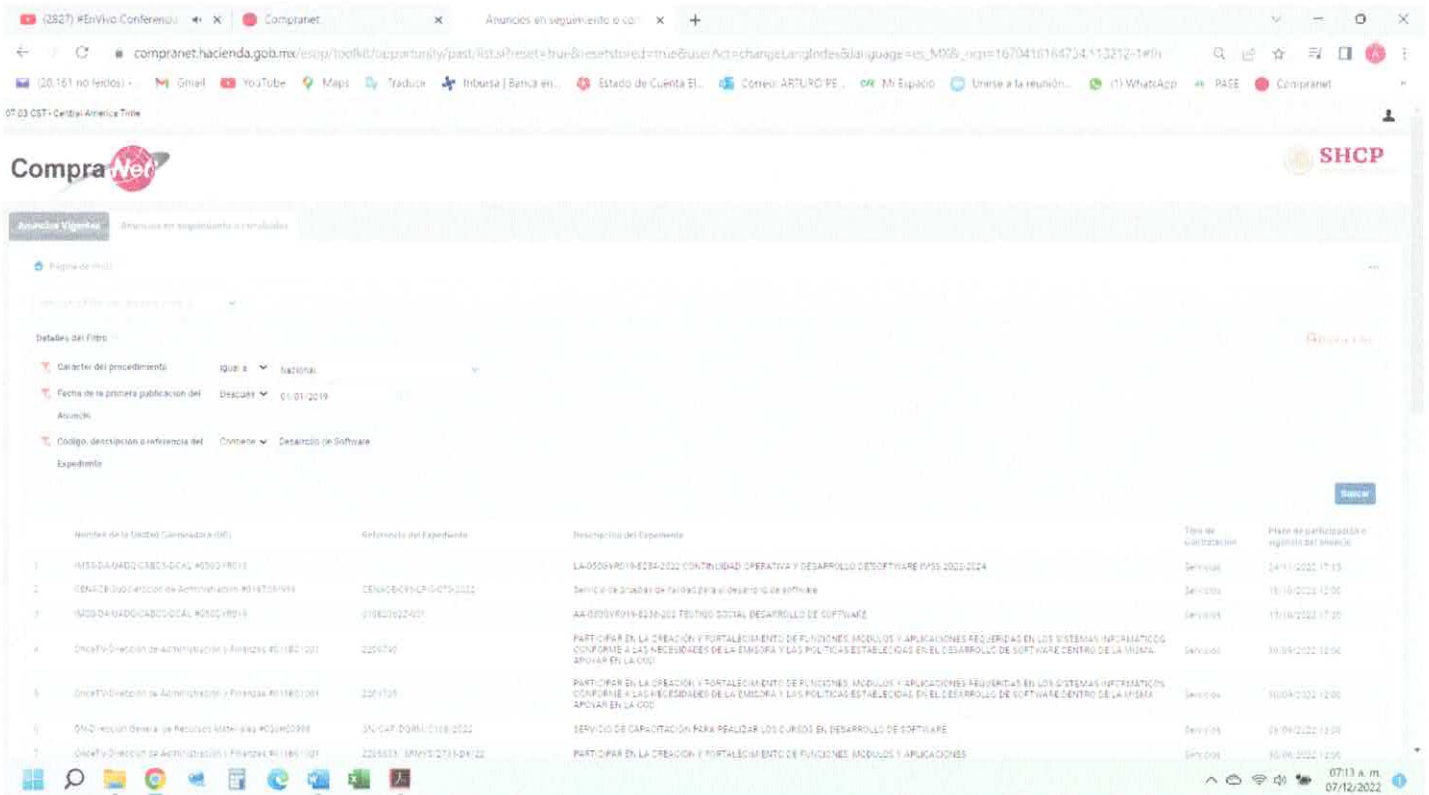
(2827) #EnVivo Conferenci × | Compranet × | Anuncios en seguimiento o con × | +

compranet.hacienda.gob.mx/esop/toolkit/opportunity/past/list.si?reset=true&resetstored=true&userAct=changeLangIndex&language=es_MX&_ncp=1670416164734.113212-1#th

(20.161 no leídos) - | Gmail | YouTube | Maps | Traducir | Inbursa | Banca en... | Estado de Cuenta El... | Correo: ARTURO PE... | Mi Espacio | Unirse a la reunión... | (1) WhatsApp | PASE | Compranet

07:03 CST - Central America Time

CompraNet

SHCP

Anuncios Vigentes | Anuncios en seguimiento o concluidos

Página de inicio

Detalles del Filtro

Carácter del procedimiento | Igual a | Nacional

Fecha de la primera publicación del Anuncio | Desde el | 01/01/2019

Código, descripción o referencia del Expediente | Contiene | Desarrollo de Software

Buscar

| | Nombre de la Unidad Compradora (UC) | Referencia del Expediente | Descripción del Expediente | Tipo de contratación | Plazo de participación o vigencia del anuncio |
|---|---|---|---|---|---|
| 1 | IMSS-DA-UADO-CABCS-DCAL #050GYR019 | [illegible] | LA-050GYR019-E234-2022 CONTINUIDAD OPERATIVA Y DESARROLLO DE SOFTWARE IMSS 2022-2024 | Servicios | 24/11/2022 17:15 |
| 2 | CENACE-Subdirección de Administración #018TOM999 | CENACE-CYS-LP-S-079-2022 | Servicio de pruebas de calidad para el desarrollo de software | Servicios | 19/10/2022 12:00 |
| 3 | IMSS-DA-UADO-CABCS-DCAL #050GYR019 | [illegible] | AA-050GYR019-E236-2022 TESTIGO SOCIAL DESARROLLO DE SOFTWARE | Servicios | 13/10/2022 17:20 |
| 4 | OnceTV-Dirección de Administración y Finanzas #011B01001 | 2206790 | PARTICIPAR EN LA CREACIÓN Y FORTALECIMIENTO DE FUNCIONES, MÓDULOS Y APLICACIONES REQUERIDAS EN LOS SISTEMAS INFORMÁTICOS CONFORME A LAS NECESIDADES DE LA EMISORA Y LAS POLÍTICAS ESTABLECIDAS EN EL DESARROLLO DE SOFTWARE DENTRO DE LA MISMA APOYAR EN LA COD | Servicios | 30/09/2022 12:00 |
| 5 | OnceTV-Dirección de Administración y Finanzas #011B01001 | 2201735 | PARTICIPAR EN LA CREACIÓN Y FORTALECIMIENTO DE FUNCIONES, MÓDULOS Y APLICACIONES REQUERIDAS EN LOS SISTEMAS INFORMÁTICOS CONFORME A LAS NECESIDADES DE LA EMISORA Y LAS POLÍTICAS ESTABLECIDAS EN EL DESARROLLO DE SOFTWARE DENTRO DE LA MISMA APOYAR EN LA COD | Servicios | 30/09/2022 12:00 |
| 6 | SN-Dirección General de Recursos Materiales #026000999 | SN-CAP-DGRM-0108-2022 | SERVICIO DE CAPACITACIÓN PARA REALIZAR LOS CURSOS EN DESARROLLO DE SOFTWARE | Servicios | 26/09/2022 13:00 |
| 7 | OnceTV-Dirección de Administración y Finanzas #011B01001 | 2205533_SRMYS/2733-09/22 | PARTICIPAR EN LA CREACIÓN Y FORTALECIMIENTO DE FUNCIONES, MÓDULOS Y APLICACIONES | Servicios | 30/06/2022 12:00 |

07:13 a. m.
07/12/2022